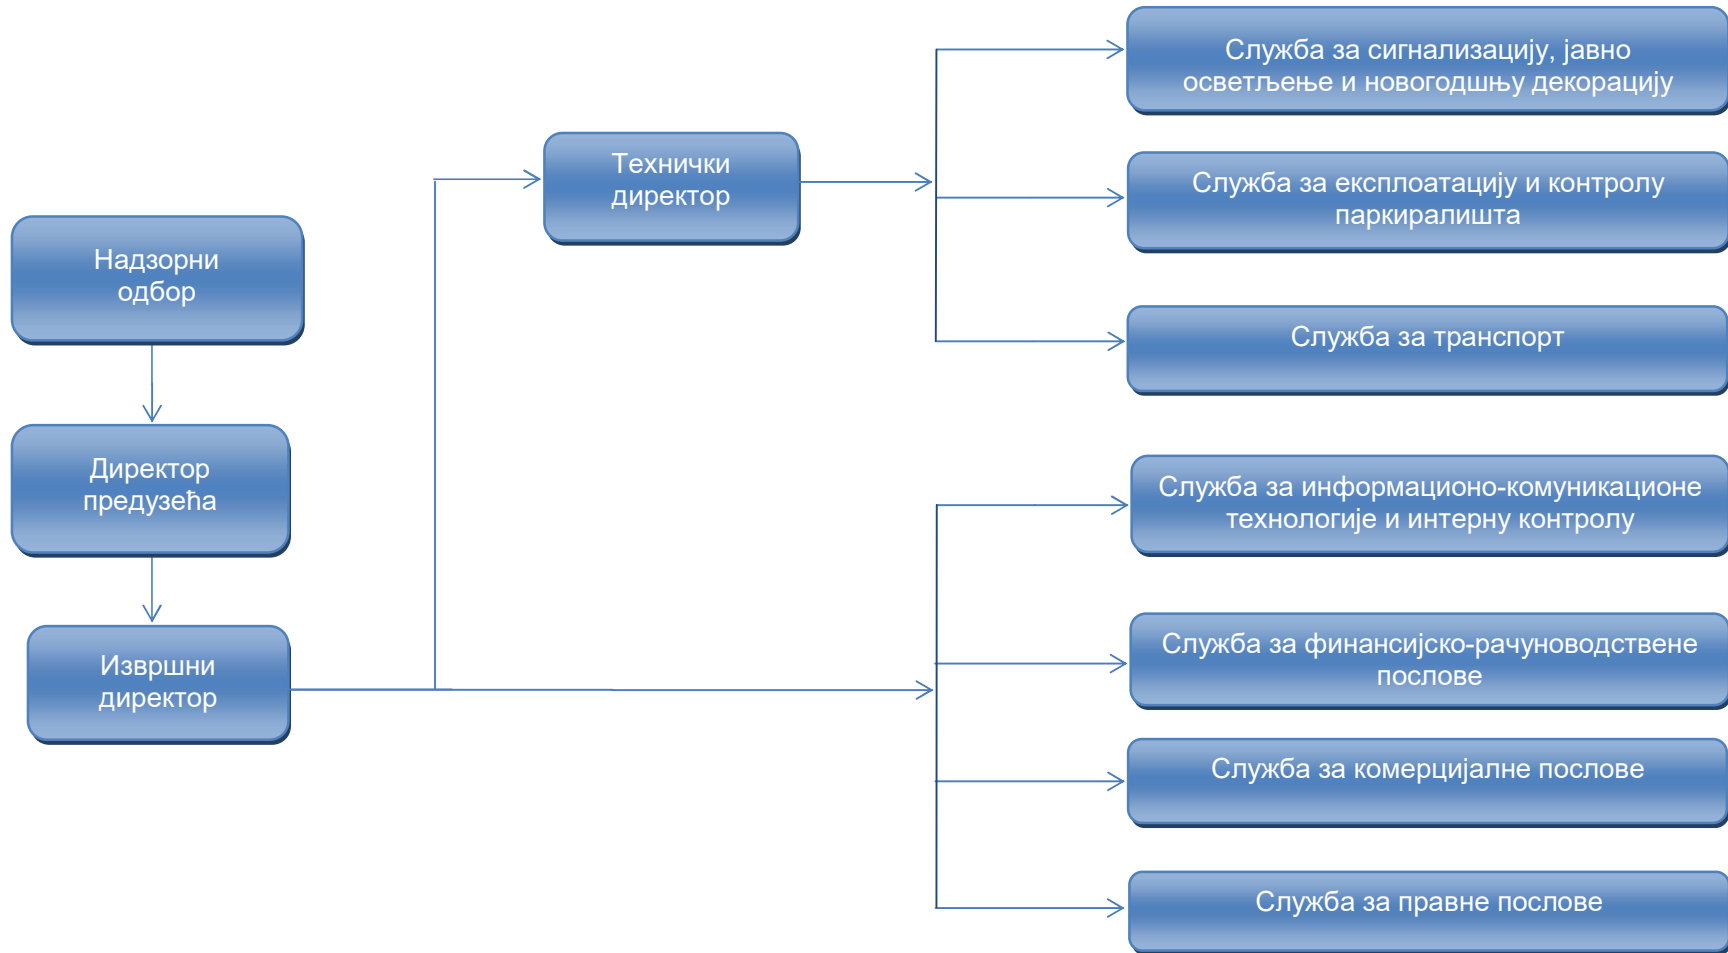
Надзорни одбор

Директор предузећа

Извршни директор

Технички директор

Служба за сигнализацију, јавно осветљење и новогодшњу декорацију

Служба за експлоатацију и контролу паркиралишта

Служба за транспорт

Служба за информационо-комуникационе технологије и интерну контролу

Служба за финансијско-рачуноводствене послове

Служба за комерцијалне послове

Служба за правне послове